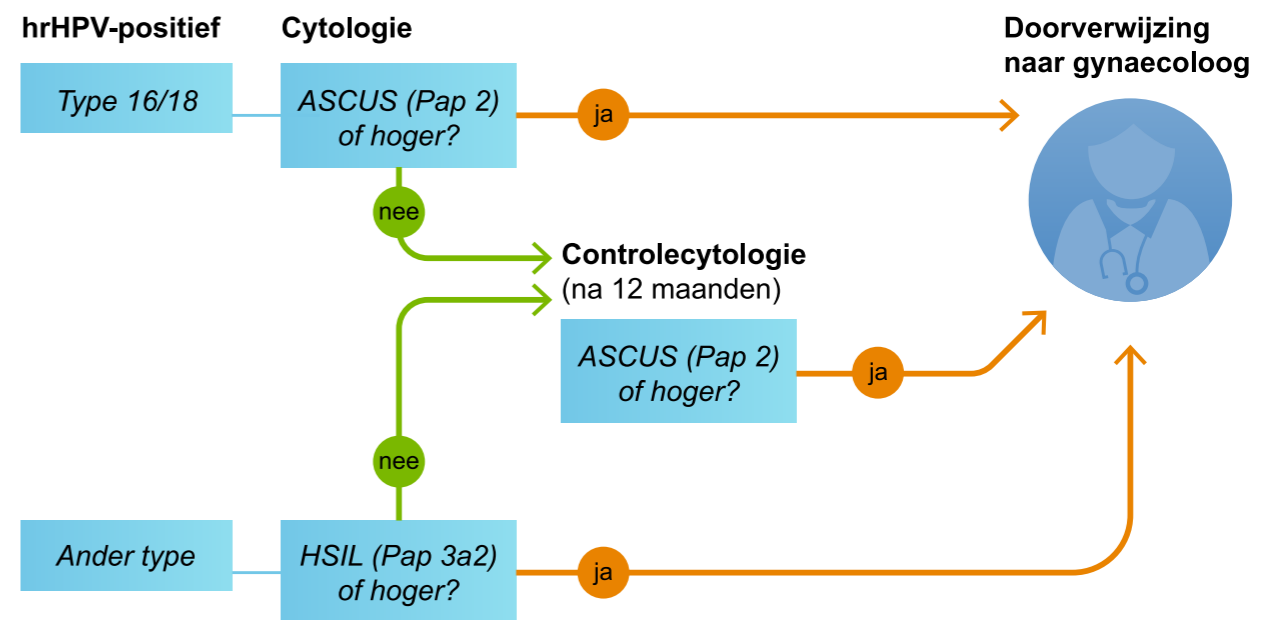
hrHPV-positief

Cytologie

Doorverwijzing naar gynaecoloog

Type 16/18

ASCUS (Pap 2) of hoger?

ja

nee

Controlecytologie
(na 12 maanden)

ASCUS (Pap 2) of hoger?

ja

nee

Ander type

HSIL (Pap 3a2) of hoger?

ja